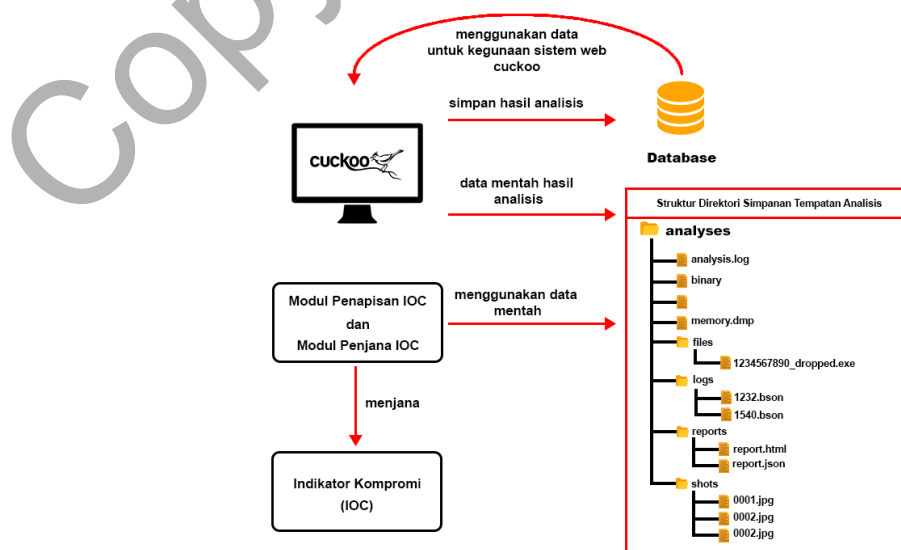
Copy

menggunakan data untuk kegunaan sistem web cuckoo

simpan hasil analisis

cuckoo

Database

data mentah hasil analisis

Struktur Direktori Simpanan Tempatan Analisis

analyses

analysis.log

binary

memory.dmp

files

1234567890_dropped.exe

logs

1232.bson

1540.bson

reports

report.html

report.json

shots

0001.jpg

0002.jpg

0002.jpg

Modul Penapisan IOC dan Modul Penjana IOC

menggunakan data mentah

menjana

Indikator Kompromi (IOC)